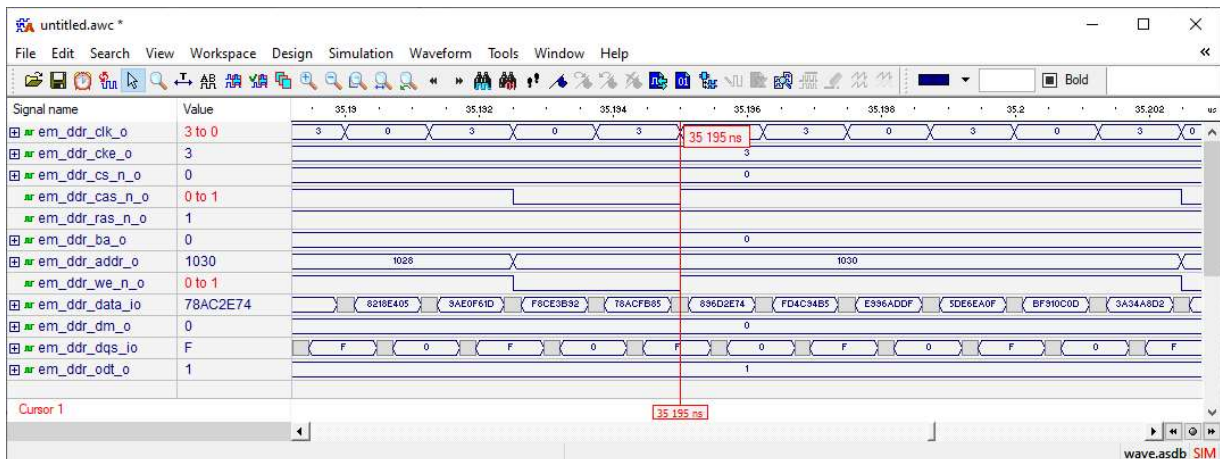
untitled.awc *

File Edit Search View Workspace Design Simulation Waveform Tools Window Help

Bold

| Signal name | Value |
|---|---|
| em_ddr_clk_o | 3 to 0 |
| em_ddr_cke_o | 3 |
| em_ddr_cs_n_o | 0 |
| em_ddr_cas_n_o | 0 to 1 |
| em_ddr_ras_n_o | 1 |
| em_ddr_ba_o | 0 |
| em_ddr_addr_o | 1030 |
| em_ddr_we_n_o | 0 to 1 |
| em_ddr_data_io | 78AC2E74 |
| em_ddr_dm_o | 0 |
| em_ddr_dqs_io | F |
| em_ddr_odt_o | 1 |

Cursor 1

35,19 35,192 35,194 35,196 35,198 35,2 35,202 us

3 0 3 0 3 35 195 ns 3 0 3 0 3 0

3

0

0

1028 1030

8218E405 3AE0F61D F6CE3B92 78ACFB85 896D2E74 FD4C94B5 E996ADDF 5DE6EA0F BF910C0D 3A34A8D2

0

F 0 F 0 F 0 F 0 F 0 F

1

35 195 ns

wave.asdb SIM